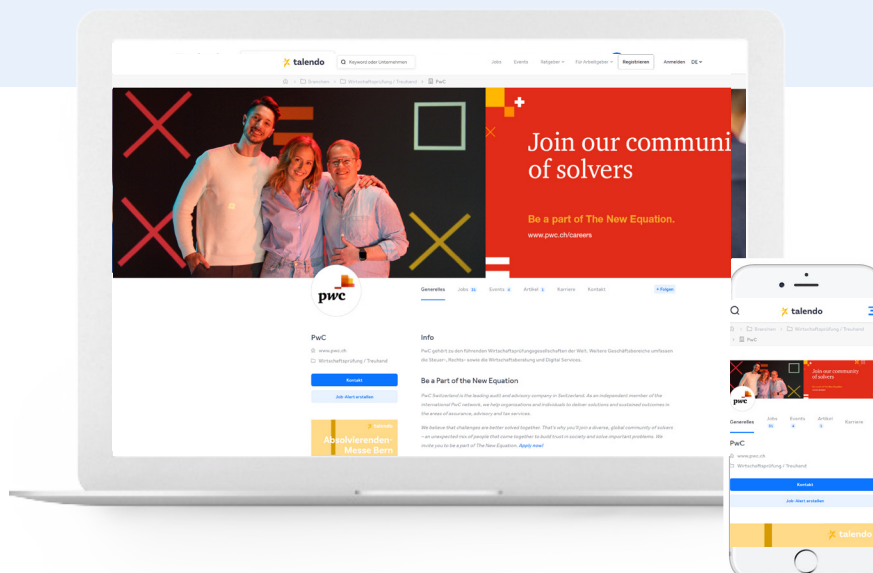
talendo
Keyword oder Unternehmen
Jobs Events Ratgeber Für Arbeitgeber Registrieren Anmelden DE
Branchen > Wirtschaftsprüfung / Treuhand > PwC

Join our communi
of solvers

Be a part of The New Equation.
www.pwc.ch/careers

pwc
Generelles Jobs 31 Events 4 Artikel 1 Karriere Kontakt + Folgen

PwC
www.pwc.ch
Wirtschaftsprüfung / Treuhand
Kontakt
Job-Alert erstellen

talendo
Absolvierenden Messe Bern

Info
PwC gehört zu den führenden Wirtschaftsprüfungsgesellschaften der Welt. Weitere Geschäftsbereiche umfassen die Steuer-, Rechts- sowie die Wirtschaftsberatung und Digital Services.

Be a Part of the New Equation
PwC Switzerland is the leading audit and advisory company in Switzerland. As an independent member of the international PwC network, we help organisations and individuals to deliver solutions and sustained outcomes in the areas of assurance, advisory and tax services.

We believe that challenges are better solved together. That's why you'll join a diverse, global community of solvers – an unexpected mix of people that come together to build trust in society and solve important problems. We invite you to be a part of The New Equation. Apply now!

talendo
Branchen > Wirtschaftsprüfung / Treuhand > PwC
Join our community of solvers
pwc
Generelles Jobs 31 Events 4 Artikel 1 Karriere
PwC
www.pwc.ch
Wirtschaftsprüfung / Treuhand
Kontakt
Job-Alert erstellen
talendo